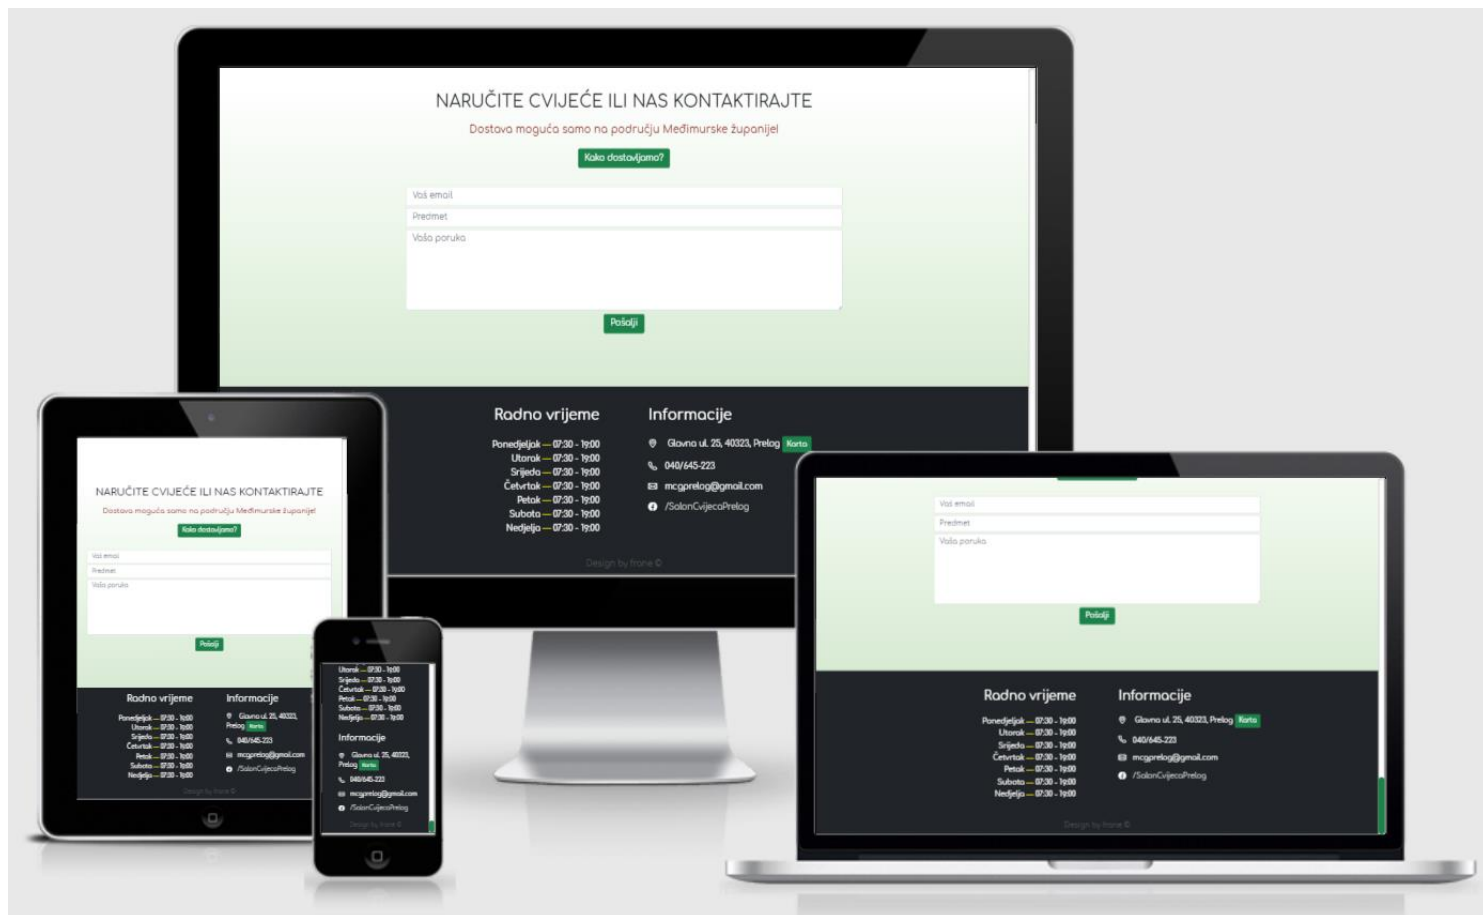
NARUČITE CVIJEĆE ILI NAS KONTAKTIRAJTE

Dostava moguća samo na području Međimurske županije!

Kako dostavljamo?

Vaš email

Predmet

Vaša poruka

Pošalji

Radno vrijeme

Ponedjeljak — 07:30 - 19:00
Utorak — 07:30 - 19:00
Srijeda — 07:30 - 19:00
Četvrtak — 07:30 - 19:00
Petak — 07:30 - 19:00
Subota — 07:30 - 19:00
Nedjelja — 07:30 - 19:00

Informacije

Glavna ul. 25, 40323, Prelog Karta

040/645-223

mcgprelog@gmail.com

/SalonCvijecaPrelog

Design by frane ©

NARUČITE CVIJEĆE ILI NAS KONTAKTIRAJTE

Dostava moguća samo na području Međimurske županije!

Kako dostavljamo?

Vaš email

Predmet

Vaša poruka

Pošalji

Radno vrijeme

Ponedjeljak — 07:30 - 19:00
Utorak — 07:30 - 19:00
Srijeda — 07:30 - 19:00
Četvrtak — 07:30 - 19:00
Petak — 07:30 - 19:00
Subota — 07:30 - 19:00
Nedjelja — 07:30 - 19:00

Informacije

Glavna ul. 25, 40323, Prelog Karta

040/645-223

mcgprelog@gmail.com

/SalonCvijecaPrelog

Design by frane ©

Utorak — 07:30 - 19:00
Srijeda — 07:30 - 19:00
Četvrtak — 07:30 - 19:00
Petak — 07:30 - 19:00
Subota — 07:30 - 19:00
Nedjelja — 07:30 - 19:00

Informacije

Glavna ul. 25, 40323, Prelog Karta

040/645-223

mcgprelog@gmail.com

/SalonCvijecaPrelog

Design by frane ©

Vaš email

Predmet

Vaša poruka

Pošalji

Radno vrijeme

Ponedjeljak — 07:30 - 19:00
Utorak — 07:30 - 19:00
Srijeda — 07:30 - 19:00
Četvrtak — 07:30 - 19:00
Petak — 07:30 - 19:00
Subota — 07:30 - 19:00
Nedjelja — 07:30 - 19:00

Informacije

Glavna ul. 25, 40323, Prelog Karta

040/645-223

mcgprelog@gmail.com

/SalonCvijecaPrelog

Design by frane ©